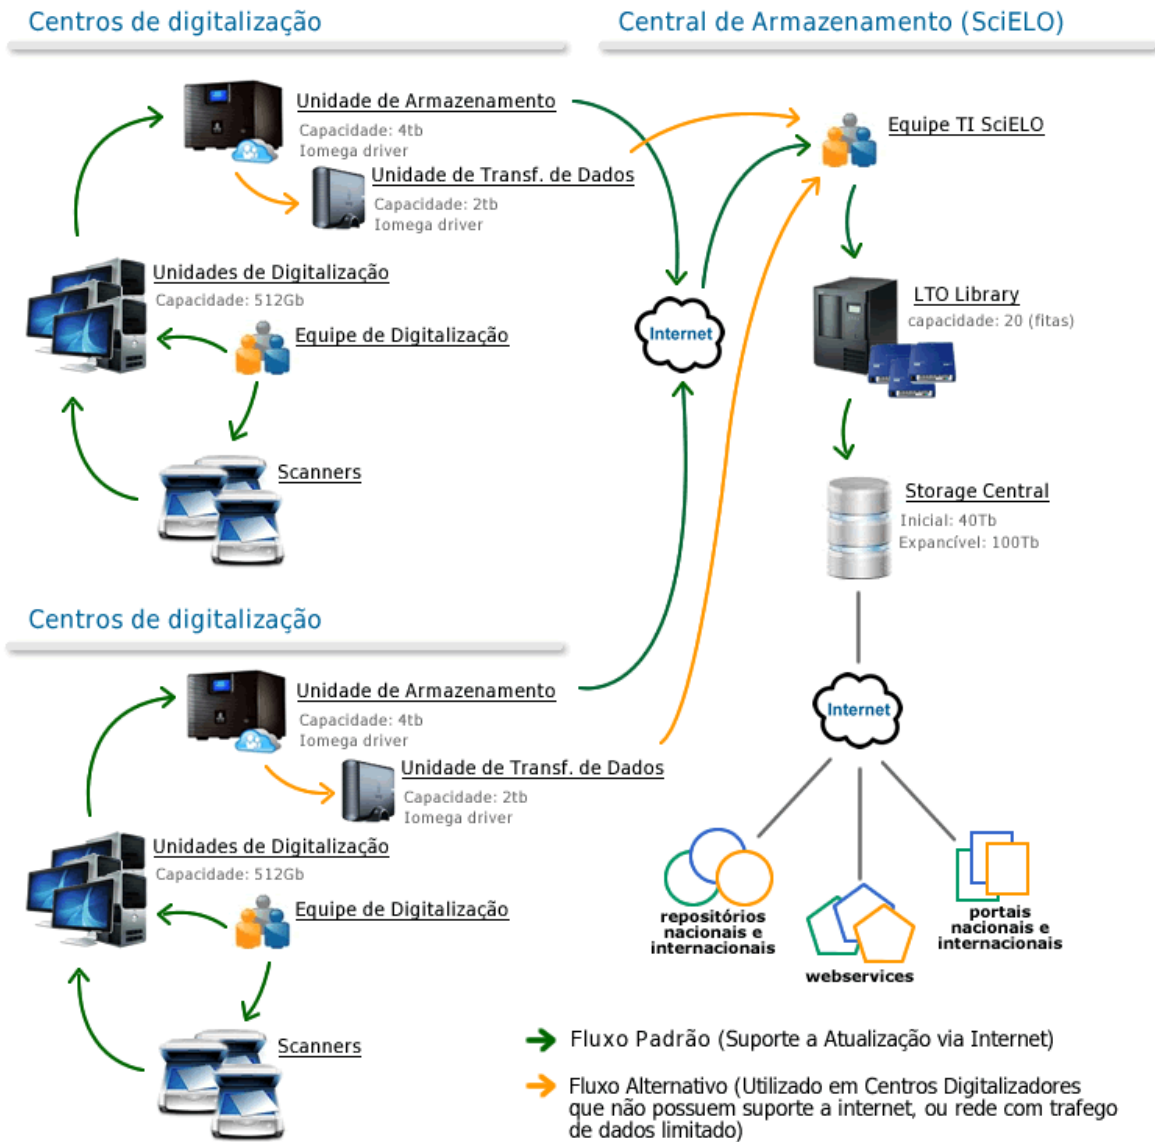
Centros de digitalização

Unidade de Armazenamento
Capacidade: 4tb
Iomega driver

Unidade de Transf. de Dados
Capacidade: 2tb
Iomega driver

Unidades de Digitalização
Capacidade: 512Gb

Equipe de Digitalização

Scanners

Central de Armazenamento (SciELO)

Equipe TI SciELO

Internet

LTO Library
capacidade: 20 (fitas)

Storage Central
Inicial: 40Tb
Expancível: 100Tb

Centros de digitalização

Unidade de Armazenamento
Capacidade: 4tb
Iomega driver

Unidade de Transf. de Dados
Capacidade: 2tb
Iomega driver

Unidades de Digitalização
Capacidade: 512Gb

Equipe de Digitalização

Scanners

Internet

repositórios nacionais e internacionais

webservices

portais nacionais e internacionais

Fluxo Padrão (Suporte a Atualização via Internet)

Fluxo Alternativo (Utilizado em Centros Digitalizadores que não possuem suporte a internet, ou rede com trafego de dados limitado)